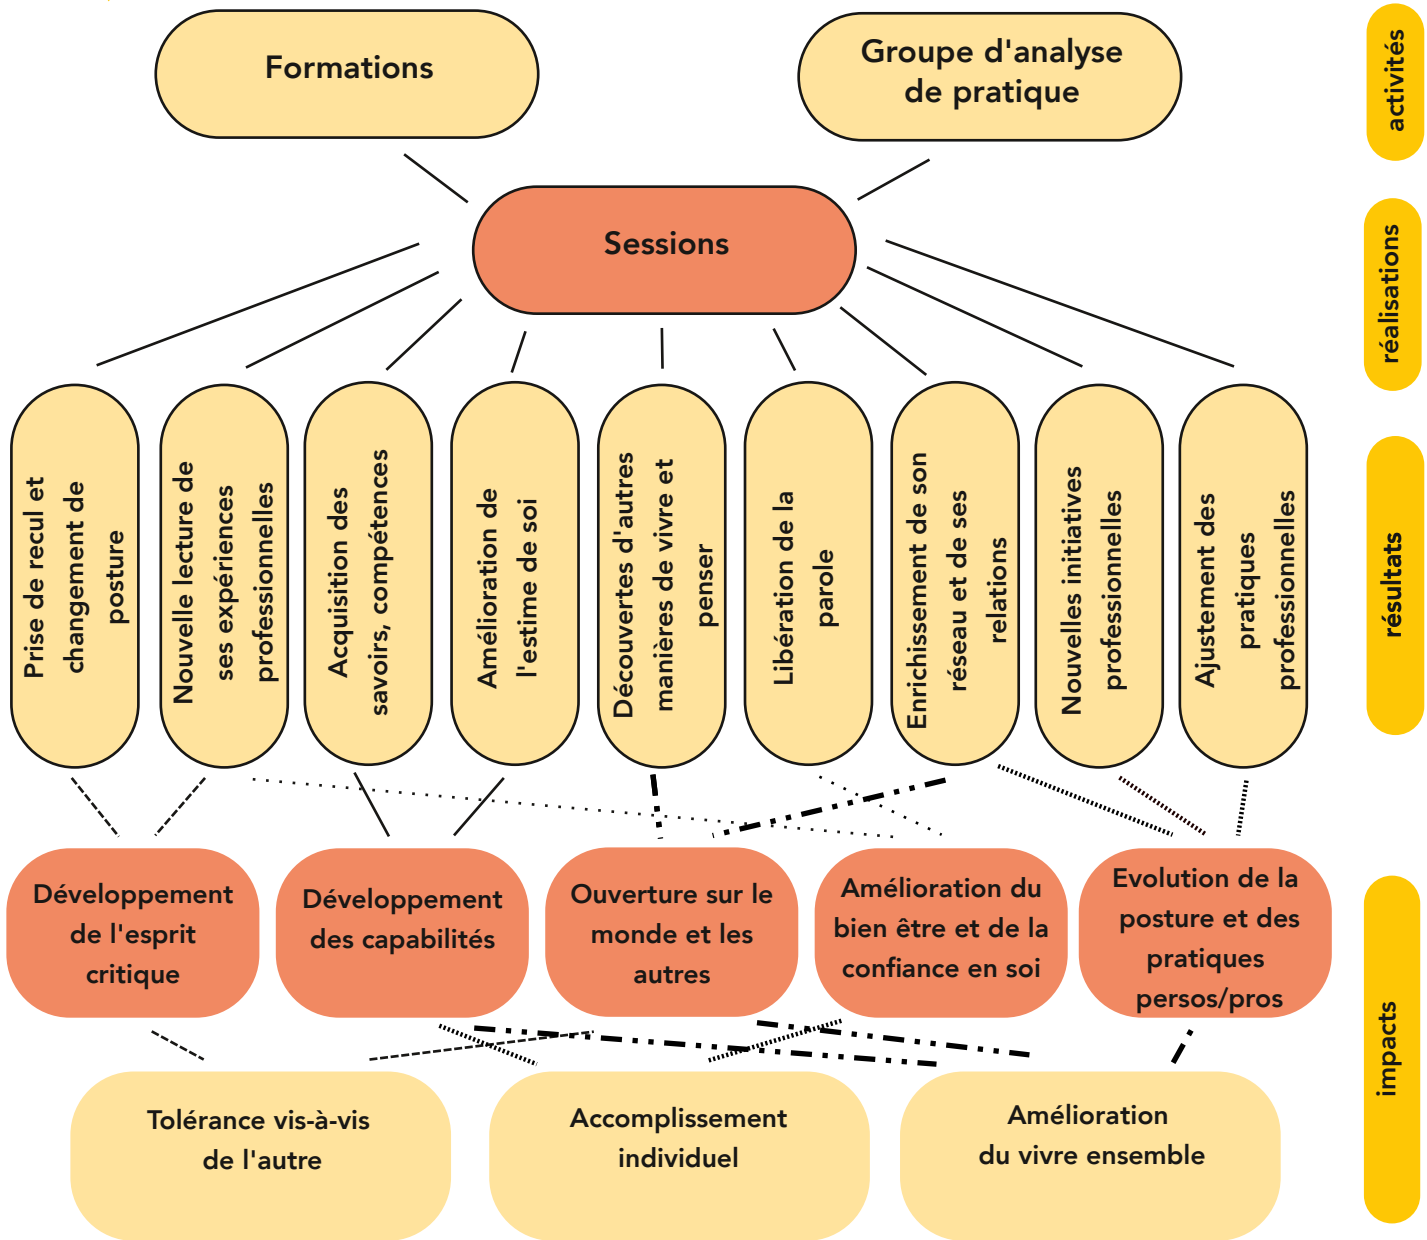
Formations

Groupe d'analyse de pratique

activités

Sessions

réalisations

Prise de recul et changement de posture

Nouvelle lecture de ses expériences professionnelles

Acquisition des savoirs, compétences

Amélioration de l'estime de soi

Découvertes d'autres manières de vivre et penser

Libération de la parole

Enrichissement de son réseau et de ses relations

Nouvelles initiatives professionnelles

Ajustement des pratiques professionnelles

résultats

Développement de l'esprit critique

Développement des capabilités

Ouverture sur le monde et les autres

Amélioration du bien être et de la confiance en soi

Evolution de la posture et des pratiques persos/pros

impacts

Tolérance vis-à-vis de l'autre

Accomplissement individuel

Amélioration du vivre ensemble